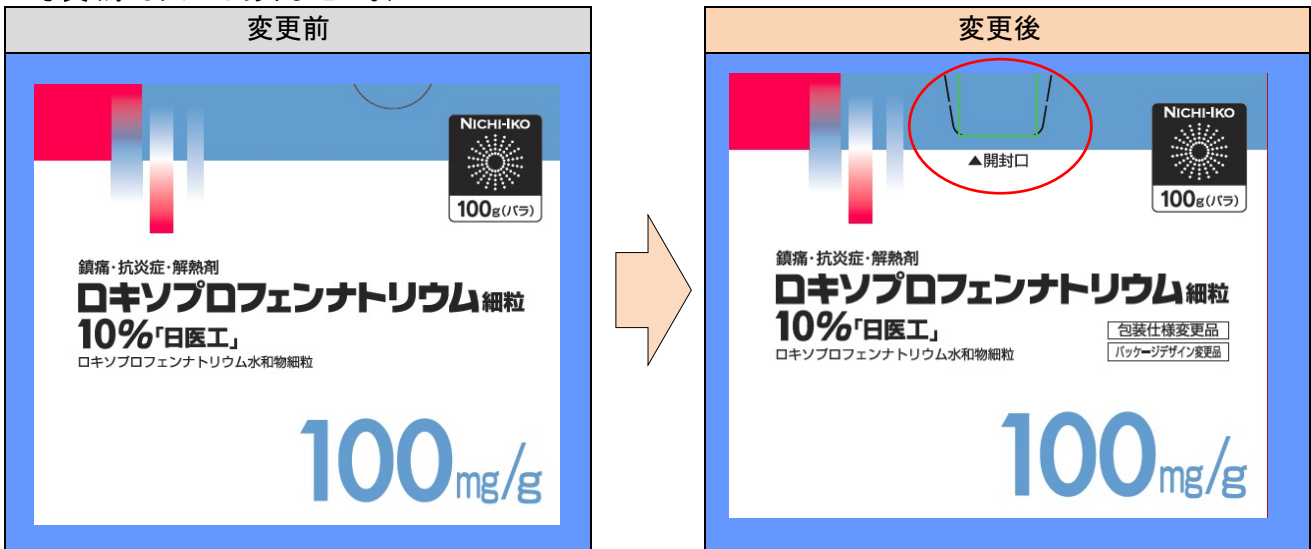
変更前

NICHI-IKO

100g(バラ)

鎮痛・抗炎症・解熱剤

ロキソプロフェンナトリウム細粒 10%「日医工」

ロキソプロフェンナトリウム水和物細粒

100mg/g

変更後

▲開封口

NICHI-IKO

100g(バラ)

鎮痛・抗炎症・解熱剤

ロキソプロフェンナトリウム細粒 10%「日医工」

包装仕様変更品

パッケージデザイン変更品

ロキソプロフェンナトリウム水和物細粒

100mg/g